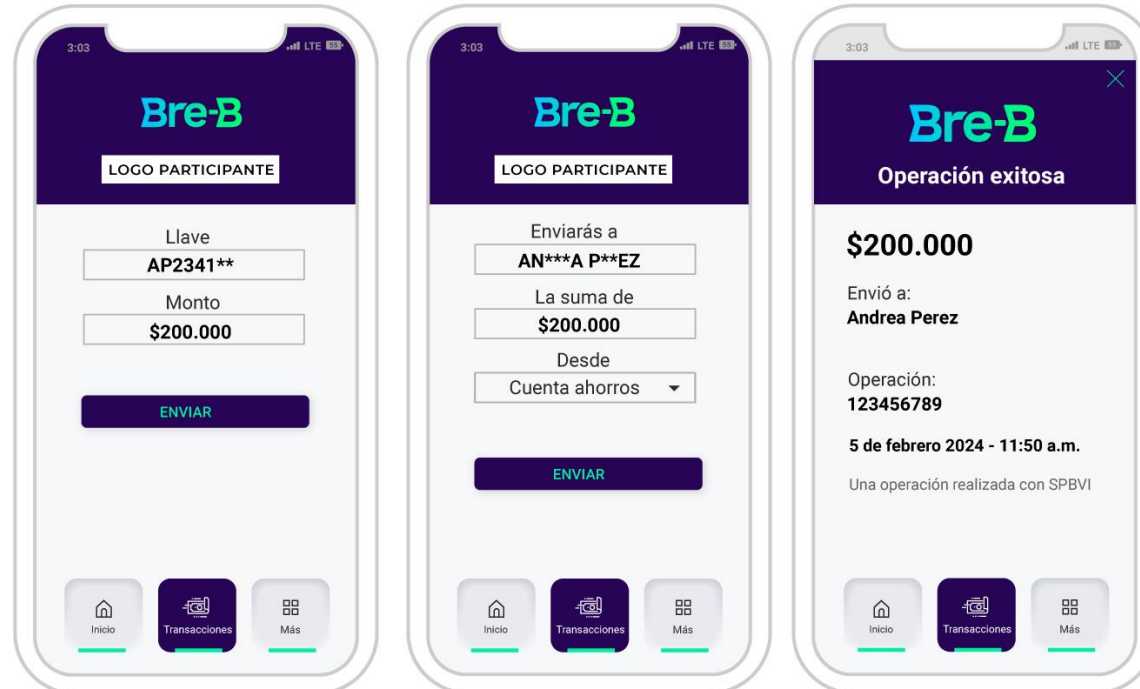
3:03 LTE 55

Bre-B

LOGO PARTICIPANTE

Llave
AP2341**

Monto
$200.000

ENVIAR

Inicio Transacciones Más

3:03 LTE 55

Bre-B

LOGO PARTICIPANTE

Enviarás a
AN***A P**EZ

La suma de
$200.000

Desde
Cuenta ahorros

ENVIAR

Inicio Transacciones Más

3:03 LTE 55

Bre-B

Operación exitosa

$200.000

Envió a:
Andrea Perez

Operación:
123456789

5 de febrero 2024 - 11:50 a.m.

Una operación realizada con SPBVI

Inicio Transacciones Más